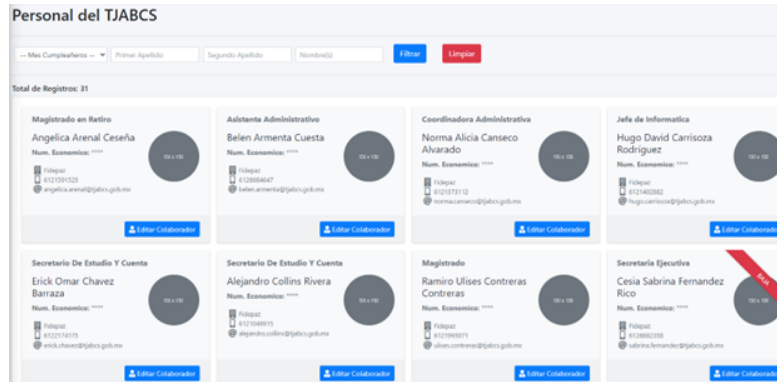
Personal del TJABCS

-- Mes Cumpleaños -- Primer Apellido Segundo Apellido Nombre(s) Filtrar Limpiar

Total de Registros: 31

Magistrado en Retiro
Angelica Arenal Ceseña
Num. Economico: ****
150 x 150
Fidepaz
6121591523
angelica.arenal@tjabcs.gob.mx
Editar Colaborador

Asistente Administrativo
Belen Armenta Cuesta
Num. Economico: ****
150 x 150
Fidepaz
6128864647
belen.armenta@tjabcs.gob.mx
Editar Colaborador

Coordinadora Administrativa
Norma Alicia Canseco Alvarado
Num. Economico: ****
150 x 150
Fidepaz
6121373112
norma.canseco@tjabcs.gob.mx
Editar Colaborador

Jefe de Informatica
Hugo David Carrisoza Rodriguez
Num. Economico: ****
150 x 150
Fidepaz
6121402862
hugo.carrisoza@tjabcs.gob.mx
Editar Colaborador

Secretario De Estudio Y Cuenta
Erick Omar Chavez Barraza
Num. Economico: ****
150 x 150
Fidepaz
6122174575
erick.chavez@tjabcs.gob.mx
Editar Colaborador

Secretario De Estudio Y Cuenta
Alejandro Collins Rivera
Num. Economico: ****
150 x 150
Fidepaz
6121046915
alejandro.collins@tjabcs.gob.mx
Editar Colaborador

Magistrado
Ramiro Ulises Contreras Contreras
Num. Economico: ****
150 x 150
Fidepaz
6121995071
ulises.contreras@tjabcs.gob.mx
Editar Colaborador

Secretaria Ejecutiva
Cesia Sabrina Fernandez Rico
Num. Economico: ****
Baja
150 x 150
Fidepaz
6128882398
sabrina.fernandez@tjabcs.gob.mx
Editar Colaborador